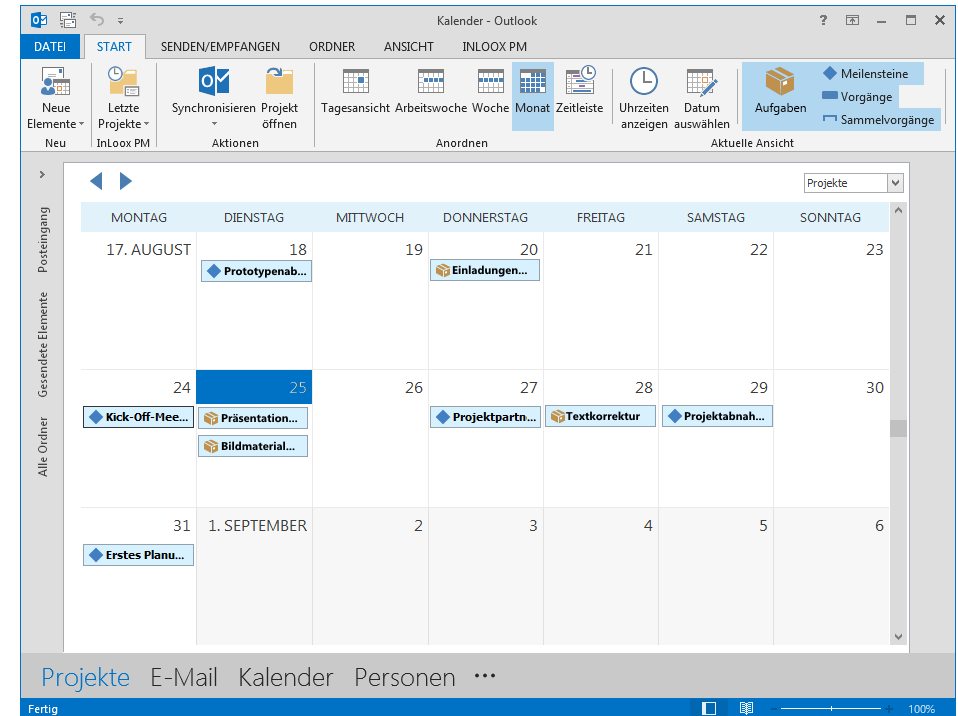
Kalender - Outlook

? – ☐ ✕

DATEI START SENDEN/EMPFANGEN ORDNER ANSICHT INLOOX PM

Neue Elemente
Neu

Letzte Projekte
InLoox PM

Synchronisieren
Projekt öffnen
Aktionen

Tagesansicht Arbeitswoche Woche Monat Zeitleiste
Anordnen

Uhrzeiten anzeigen
Datum auswählen
Aufgaben
Meilensteine
Vorgänge
Sammelvorgänge
Aktuelle Ansicht

Posteingang
Gesendete Elemente
Alle Ordner

Projekte

| MONTAG | DIENSTAG | MITTWOCH | DONNERSTAG | FREITAG | SAMSTAG | SONNTAG |
|---|---|---|---|---|---|---|
| 17. AUGUST | 18 Prototypenab... | 19 | 20 Einladungen... | 21 | 22 | 23 |
| 24 Kick-Off-Mee... | 25 Präsentation... Bildmaterial... | 26 | 27 Projektpartn... | 28 Textkorrektur | 29 Projektabnah... | 30 |
| 31 Erstes Planu... | 1. SEPTEMBER | 2 | 3 | 4 | 5 | 6 |

Projekte E-Mail Kalender Personen ···

Fertig

100%